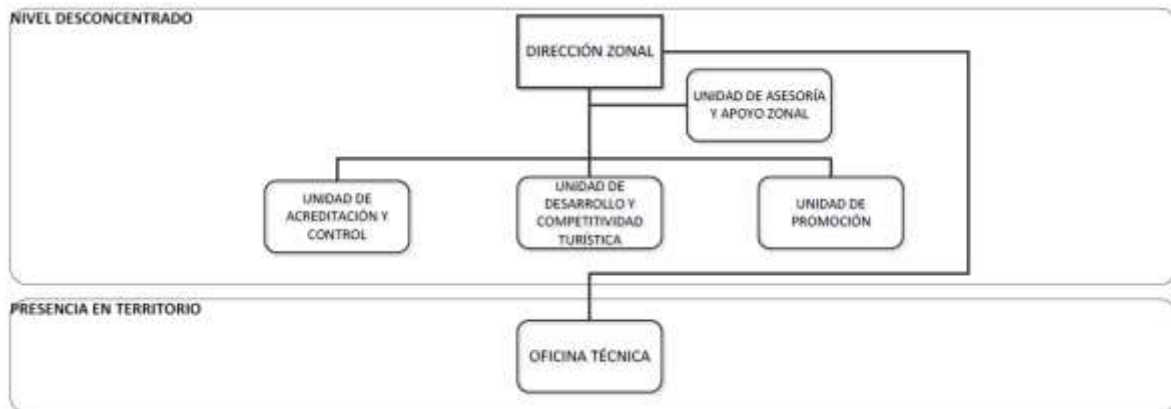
NIVEL DESCONCENTRADO

DIRECCIÓN ZONAL

UNIDAD DE ASESORÍA Y APOYO ZONAL

UNIDAD DE ACREDITACIÓN Y CONTROL

UNIDAD DE DESARROLLO Y COMPETITIVIDAD TURÍSTICA

UNIDAD DE PROMOCIÓN

PRESENCIA EN TERRITORIO

OFICINA TÉCNICA